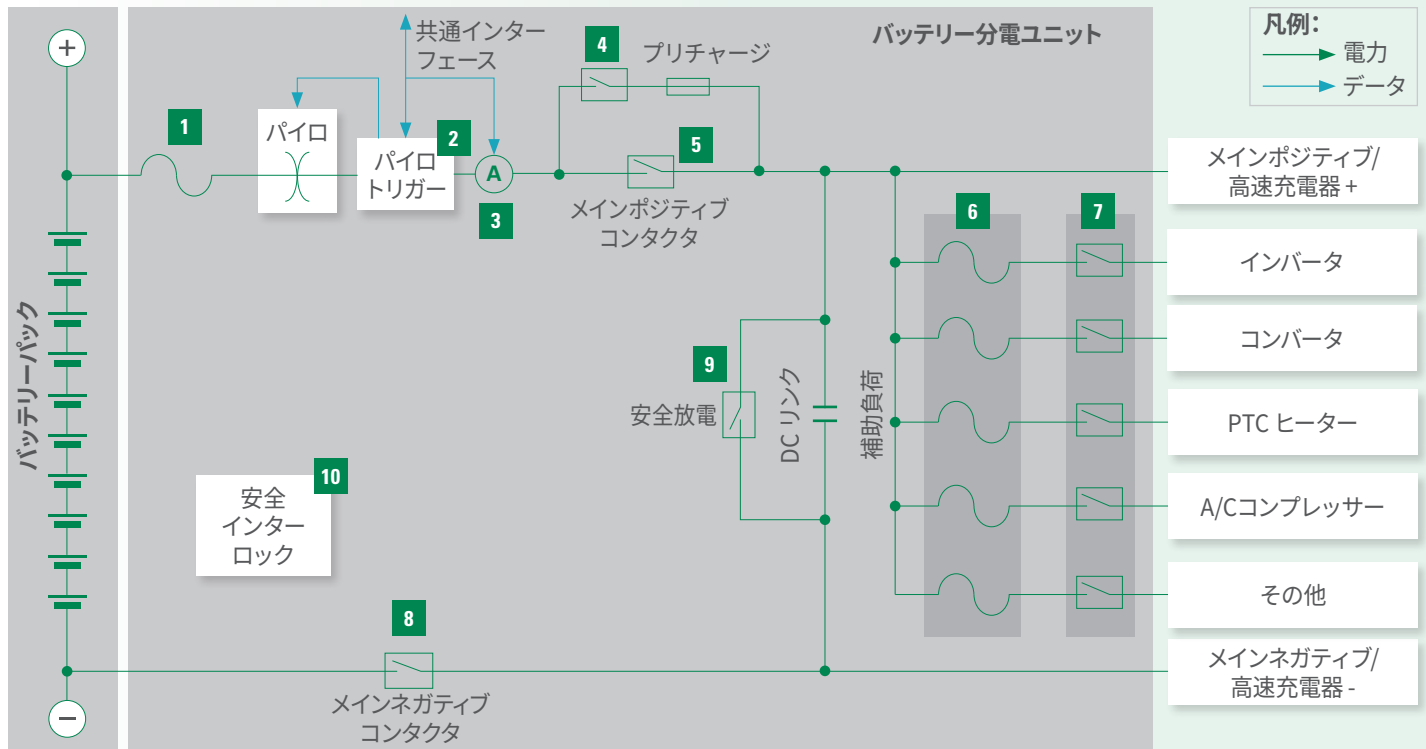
+

−

バッテリーパック

バッテリー分電ユニット

凡例:
電力
データ

共通インターフェース

1

パイロ

パイロトリガー

2

A

3

4

プリチャージ

5

メインポジティブコンタクタ

メインポジティブ/高速充電器 +

6

7

インバータ

コンバータ

PTC ヒーター

A/Cコンプレッサー

その他

9

安全放電

DC リンク

補助負荷

10

安全インターロック

8

メインネガティブコンタクタ

メインネガティブ/高速充電器 -